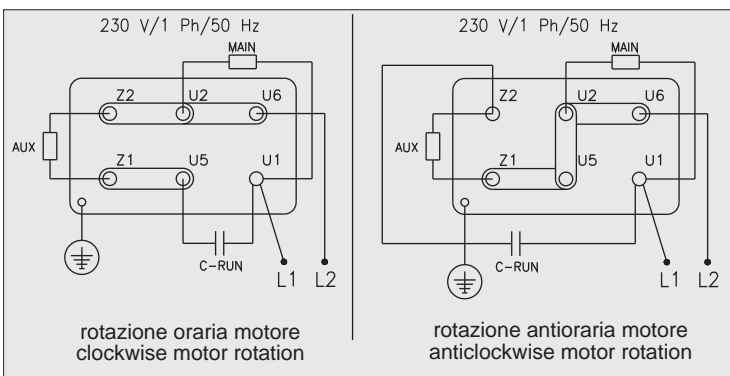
230 V/1 Ph/50 Hz

MAIN

Z2 U2 U6

AUX

Z1 U5 U1

C-RUN

L1 L2

rotazione oraria motore
clockwise motor rotation

230 V/1 Ph/50 Hz

MAIN

Z2 U2 U6

AUX

Z1 U5 U1

C-RUN

L1 L2

rotazione antioraria motore
anticlockwise motor rotation